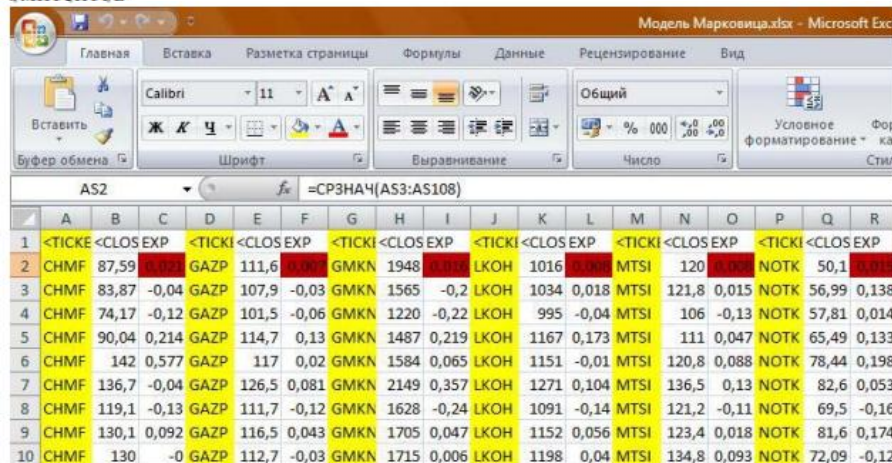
Модель Марковица.xlsx - Microsoft Exc

Главная | Вставка | Разметка страницы | Формулы | Данные | Рецензирование | Вид

Вставить | Буфер обмена | Calibri | 11 | Ж К Ч | Шрифт | Выравнивание | Общий | % 000 | Число | Условное форматирование | Сти

AS2 | $f_x$ =СРЗНАЧ(AS3:AS108)

| | A | B | C | D | E | F | G | H | I | J | K | L | M | N | O | P | Q | R |
|---|---|---|---|---|---|---|---|---|---|---|---|---|---|---|---|---|---|---|
| 1 | <TICKE | <CLOS | EXP | <TICKI | <CLOS | EXP | <TICKI | <CLOS | EXP | <TICKI | <CLOS | EXP | <TICKI | <CLOS | EXP | <TICKI | <CLOS | EXP |
| 2 | CHMF | 87,59 | 0,021 | GAZP | 111,6 | 0,007 | GMKN | 1948 | 0,016 | LKOH | 1016 | 0,008 | MTSI | 120 | 0,008 | NOTK | 50,1 | 0,01 |
| 3 | CHMF | 83,87 | -0,04 | GAZP | 107,9 | -0,03 | GMKN | 1565 | -0,2 | LKOH | 1034 | 0,018 | MTSI | 121,8 | 0,015 | NOTK | 56,99 | 0,138 |
| 4 | CHMF | 74,17 | -0,12 | GAZP | 101,5 | -0,06 | GMKN | 1220 | -0,22 | LKOH | 995 | -0,04 | MTSI | 106 | -0,13 | NOTK | 57,81 | 0,014 |
| 5 | CHMF | 90,04 | 0,214 | GAZP | 114,7 | 0,13 | GMKN | 1487 | 0,219 | LKOH | 1167 | 0,173 | MTSI | 111 | 0,047 | NOTK | 65,49 | 0,133 |
| 6 | CHMF | 142 | 0,577 | GAZP | 117 | 0,02 | GMKN | 1584 | 0,065 | LKOH | 1151 | -0,01 | MTSI | 120,8 | 0,088 | NOTK | 78,44 | 0,198 |
| 7 | CHMF | 136,7 | -0,04 | GAZP | 126,5 | 0,081 | GMKN | 2149 | 0,357 | LKOH | 1271 | 0,104 | MTSI | 136,5 | 0,13 | NOTK | 82,6 | 0,053 |
| 8 | CHMF | 119,1 | -0,13 | GAZP | 111,7 | -0,12 | GMKN | 1628 | -0,24 | LKOH | 1091 | -0,14 | MTSI | 121,2 | -0,11 | NOTK | 69,5 | -0,16 |
| 9 | CHMF | 130,1 | 0,092 | GAZP | 116,5 | 0,043 | GMKN | 1705 | 0,047 | LKOH | 1152 | 0,056 | MTSI | 123,4 | 0,018 | NOTK | 81,6 | 0,174 |
| 10 | CHMF | 130 | -0 | GAZP | 112,7 | -0,03 | GMKN | 1715 | 0,006 | LKOH | 1198 | 0,04 | MTSI | 134,8 | 0,093 | NOTK | 72,09 | -0,12 |